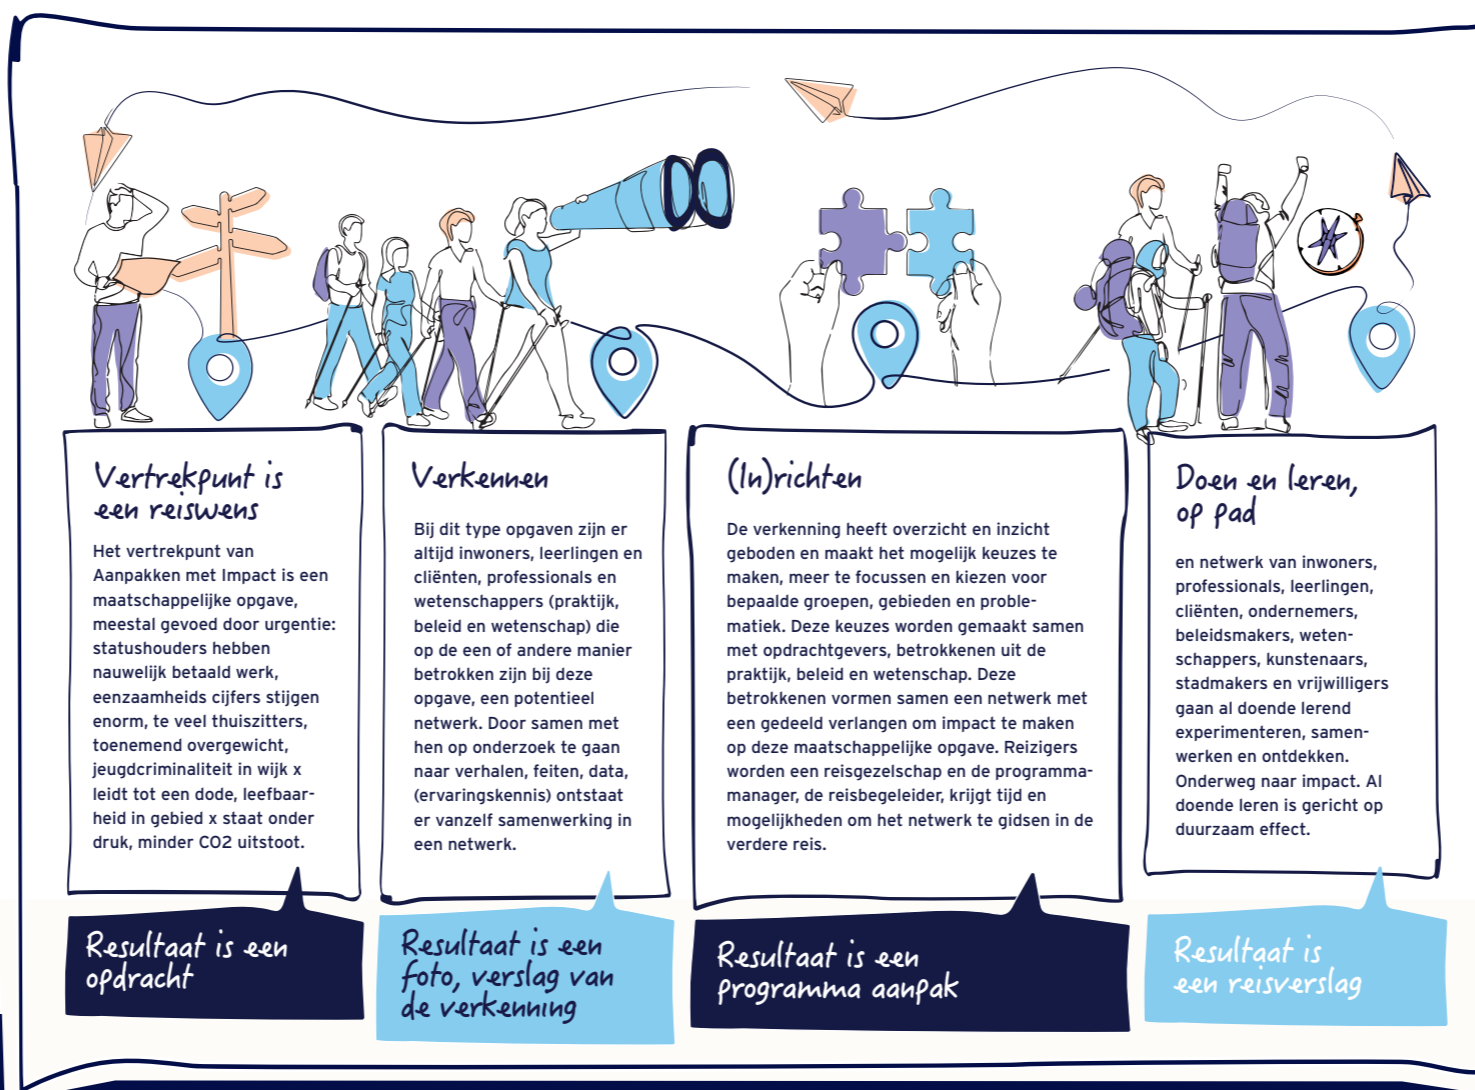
Vertrekpunt is een reiswens

Het vertrekpunt van Aanpakken met Impact is een maatschappelijke opgave, meestal gevoed door urgentie: statushouders hebben nauwelijk betaald werk, eenzaamheids cijfers stijgen enorm, te veel thuiszitters, toenemend overgewicht, jeugdcriminaliteit in wijk x leidt tot een dode, leefbaarheid in gebied x staat onder druk, minder CO2 uitstoot.

Resultaat is een opdracht

Verkennen

Bij dit type opgaven zijn er altijd inwoners, leerlingen en cliënten, professionals en wetenschappers (praktijk, beleid en wetenschap) die op de een of andere manier betrokken zijn bij deze opgave, een potentieel netwerk. Door samen met hen op onderzoek te gaan naar verhalen, feiten, data, (ervaringskennis) ontstaat er vanzelf samenwerking in een netwerk.

Resultaat is een foto, verslag van de verkenning

(In)richten

De verkenning heeft overzicht en inzicht geboden en maakt het mogelijk keuzes te maken, meer te focussen en kiezen voor bepaalde groepen, gebieden en problematiek. Deze keuzes worden gemaakt samen met opdrachtgevers, betrokkenen uit de praktijk, beleid en wetenschap. Deze betrokkenen vormen samen een netwerk met een gedeeld verlangen om impact te maken op deze maatschappelijke opgave. Reizigers worden een reisgezelschap en de programmamanager, de reisbegeleider, krijgt tijd en mogelijkheden om het netwerk te gidsen in de verdere reis.

Resultaat is een programma aanpak

Doen en leren, op pad

en netwerk van inwoners, professionals, leerlingen, cliënten, ondernemers, beleidsmakers, wetenschappers, kunstenaars, stadmakers en vrijwilligers gaan al doende lerend experimenteren, samenwerken en ontdekken. Onderweg naar impact. Al doende leren is gericht op duurzaam effect.

Resultaat is een reisverslag